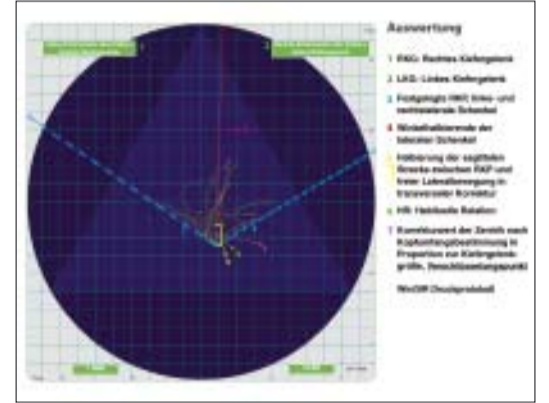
Auswertung

1 RKG: Rechtes Kiefergelenk

2 LKG: Linkes Kiefergelenk

3 Festgelegte HKC links- und rechtslaterale Schenkel

4 Winkelhalbierende der lateralen Schenkel

5 Halbierung der sagittalen Strecke zwischen PAP und freier Lateralbewegung in transversaler Kontaktur

6 HR: Habituelle Rotation

7 Konstruiertes der Zenith nach Kopfumfangbestimmung in Proportion zur Kiefergelenkgröße, Verschlüsselungspunkt

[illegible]